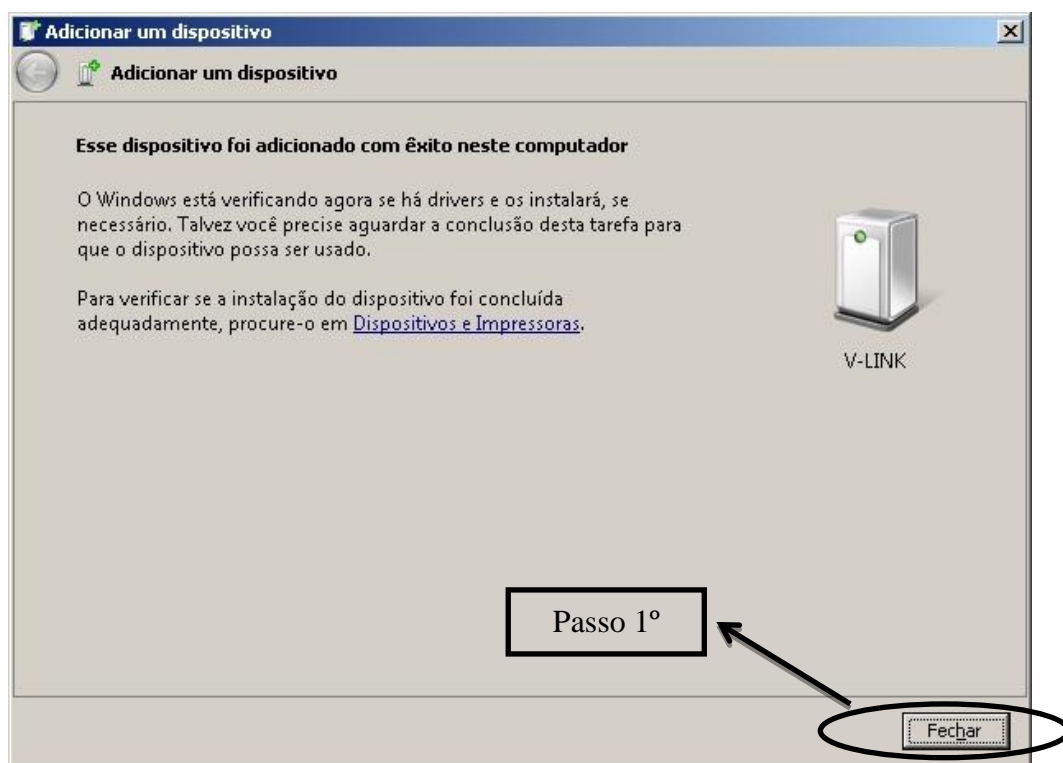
Adicionar um dispositivo

Adicionar um dispositivo

Esse dispositivo foi adicionado com êxito neste computador

O Windows está verificando agora se há drivers e os instalará, se necessário. Talvez você precise aguardar a conclusão desta tarefa para que o dispositivo possa ser usado.

Para verificar se a instalação do dispositivo foi concluída adequadamente, procure-o em Dispositivos e Impressoras.

V-LINK

Passo 1º

Fechar